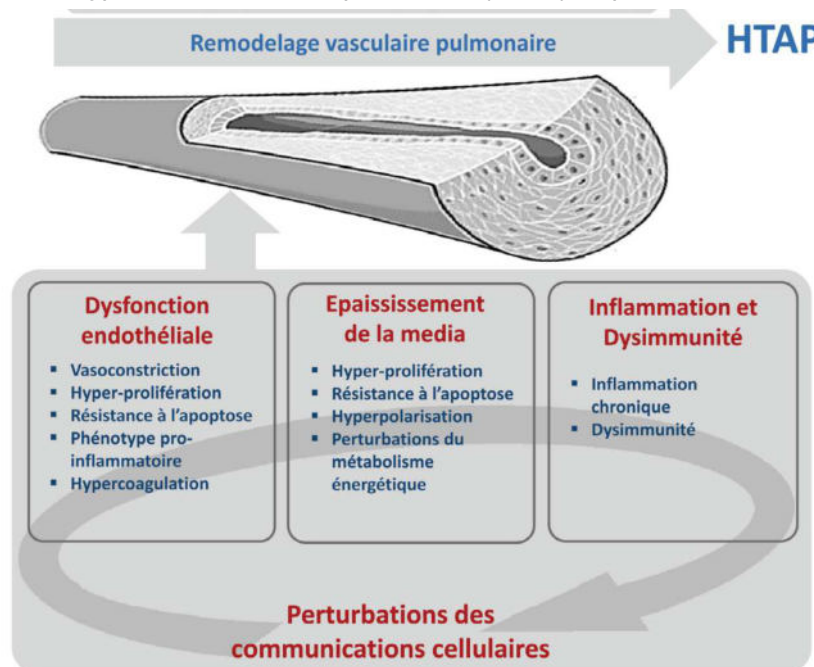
Remodelage vasculaire pulmonaire

HTAP

Dysfonction endothéliale

- Vasoconstriction
- Hyper-prolifération
- Résistance à l'apoptose
- Phénotype pro-inflammatoire
- Hypercoagulation

Epaississement de la media

- Hyper-prolifération
- Résistance à l'apoptose
- Hyperpolarisation
- Perturbations du métabolisme énergétique

Inflammation et Dysimmunité

- Inflammation chronique
- Dysimmunité

Perturbations des communications cellulaires